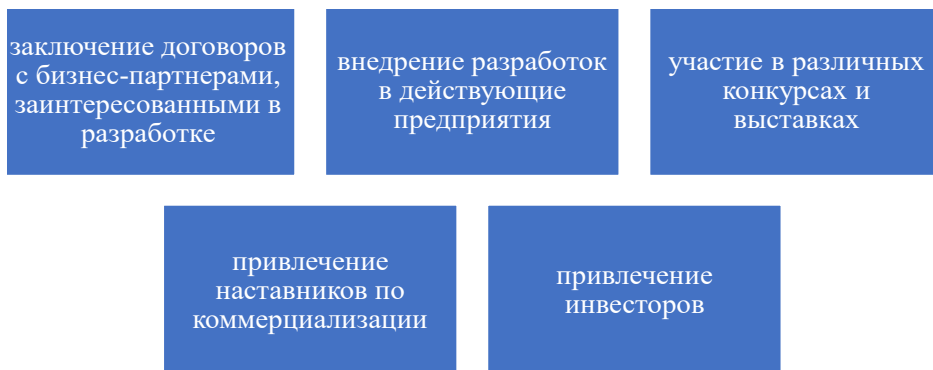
заключение договоров с бизнес-партнерами, заинтересованными в разработке

внедрение разработок в действующие предприятия

участие в различных конкурсах и выставках

привлечение наставников по коммерциализации

привлечение инвесторов